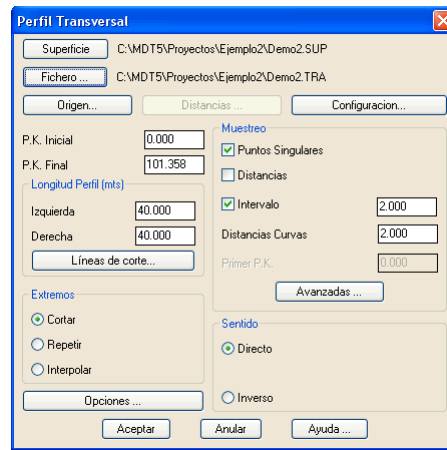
Perfil Transversal

Superficie C:\MDT5\Proyectos\Ejemplo2\Demo2.SUP

Fichero ... C:\MDT5\Proyectos\Ejemplo2\Demo2.TRA

Origen... Distancias ... Configuracion...

P.K. Inicial 0.000

P.K. Final 101.358

Longitud Perfil (mts)

Izquierda 40.000

Derecha 40.000

Líneas de corte...

Extremos

Cortar

Repetir

Interpolar

Opciones ...

Muestreo

Puntos Singulares

Distancias

Intervalo 2.000

Distancias Curvas 2.000

Primer P.K. 0.000

Avanzadas ...

Sentido

Directo

Inverso

Aceptar Anular Ayuda ...